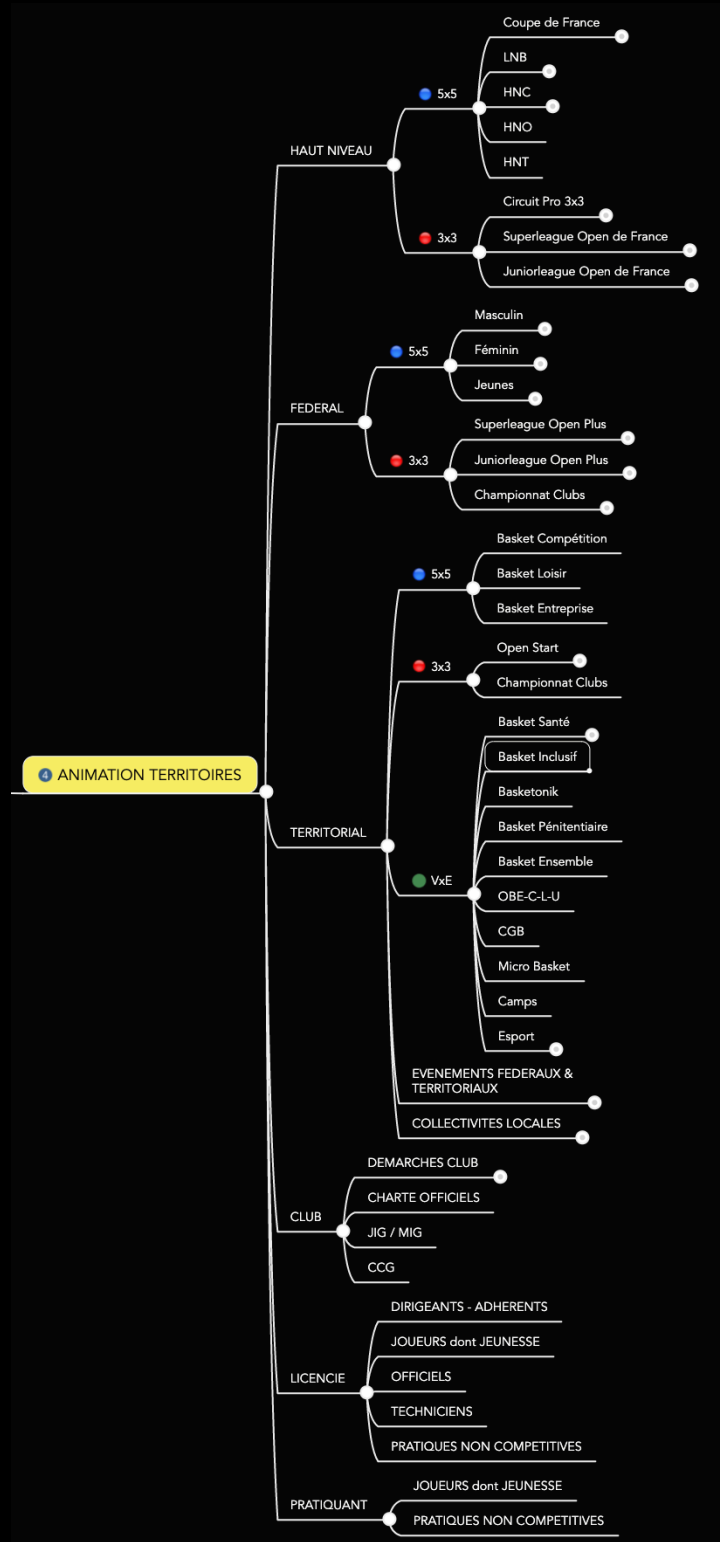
4 ANIMATION TERRITOIRES

HAUT NIVEAU

5x5

Coupe de France

LNB

HNC

HNO

HNT

3x3

Circuit Pro 3x3

Superleague Open de France

Juniorleague Open de France

FEDERAL

5x5

Masculin

Féminin

Jeunes

3x3

Superleague Open Plus

Juniorleague Open Plus

Championnat Clubs

TERRITORIAL

5x5

Basket Compétition

Basket Loisir

Basket Entreprise

3x3

Open Start

Championnat Clubs

VxE

Basket Santé

Basket Inclusif

Basketonik

Basket Pénitentiaire

Basket Ensemble

OBE-C-L-U

CGB

Micro Basket

Camps

Esport

EVENEMENTS FEDERAUX & TERRITORIAUX

COLLECTIVITES LOCALES

CLUB

DEMARCHES CLUB

CHARTE OFFICIELS

JIG / MIG

CCG

LICENCIE

DIRIGEANTS - ADHERENTS

JOUEURS dont JEUNESSE

OFFICIELS

TECHNICIENS

PRATIQUES NON COMPETITIVES

PRATIQUANT

JOUEURS dont JEUNESSE

PRATIQUES NON COMPETITIVES